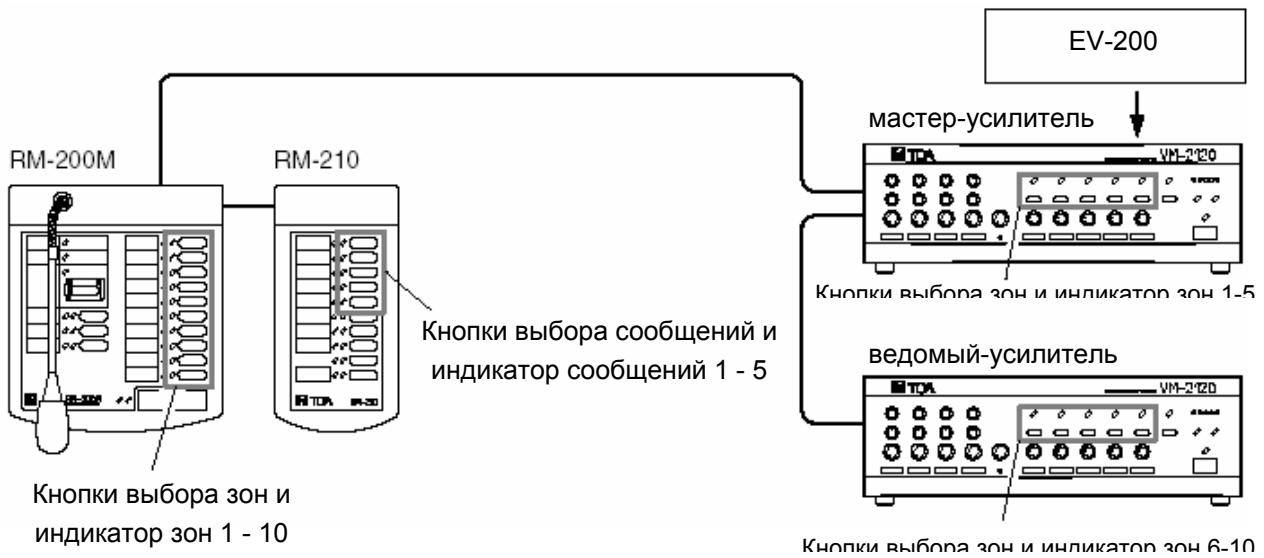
EV-200

мастер-усилитель

RM-200M

RM-210

TOA VM-2120

Кнопки выбора зон и индикатор зон 1-5

Кнопки выбора сообщений и индикатор сообщений 1 - 5

ведомый-усилитель

TOA VM-2120

Кнопки выбора зон и индикатор зон 1 - 10

Кнопки выбора зон и индикатор зон 6-10